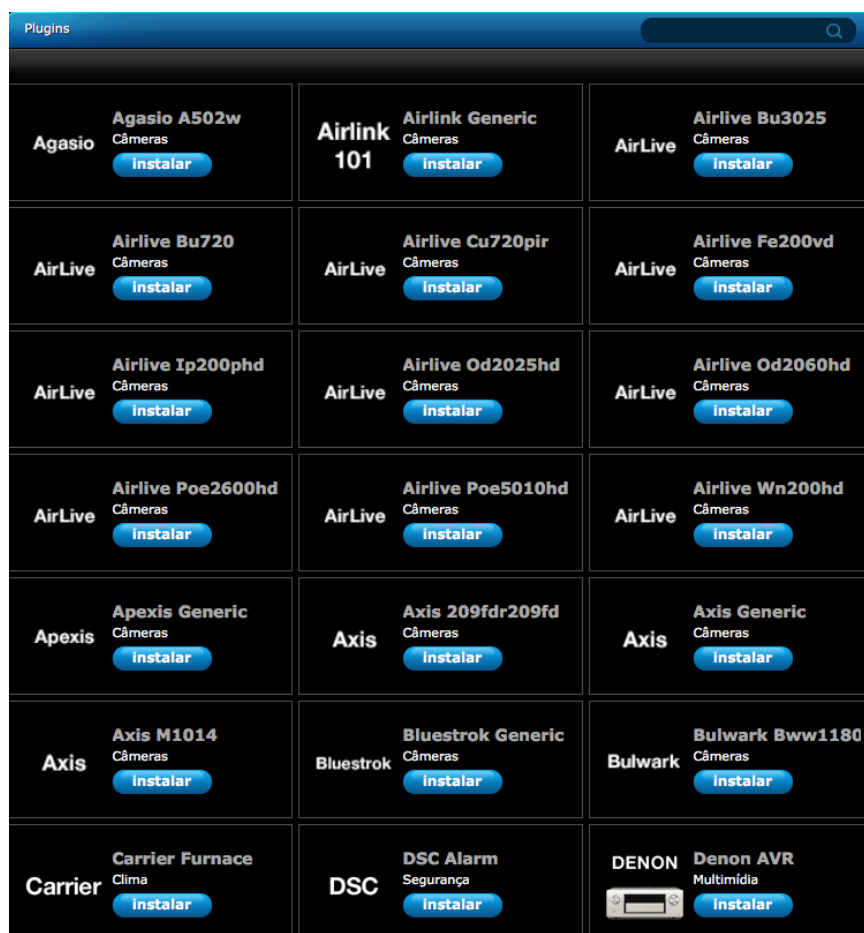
Plugins

Agasio
Agasio A502w
Câmeras
instalar

Airlink 101
Airlink Generic
Câmeras
instalar

AirLive
Airlive Bu3025
Câmeras
instalar

AirLive
Airlive Bu720
Câmeras
instalar

AirLive
Airlive Cu720pir
Câmeras
instalar

AirLive
Airlive Fe200vd
Câmeras
instalar

AirLive
Airlive Ip200phd
Câmeras
instalar

AirLive
Airlive Od2025hd
Câmeras
instalar

AirLive
Airlive Od2060hd
Câmeras
instalar

AirLive
Airlive Poe2600hd
Câmeras
instalar

AirLive
Airlive Poe5010hd
Câmeras
instalar

AirLive
Airlive Wn200hd
Câmeras
instalar

Apexis
Apexis Generic
Câmeras
instalar

Axis
Axis 209fdr209fd
Câmeras
instalar

Axis
Axis Generic
Câmeras
instalar

Axis
Axis M1014
Câmeras
instalar

Bluestrok
Bluestrok Generic
Câmeras
instalar

Bulwark
Bulwark Bww1180
Câmeras
instalar

Carrier
Carrier Furnace
Clima
instalar

DSC
DSC Alarm
Segurança
instalar

DENON
Denon AVR
Multimídia
instalar